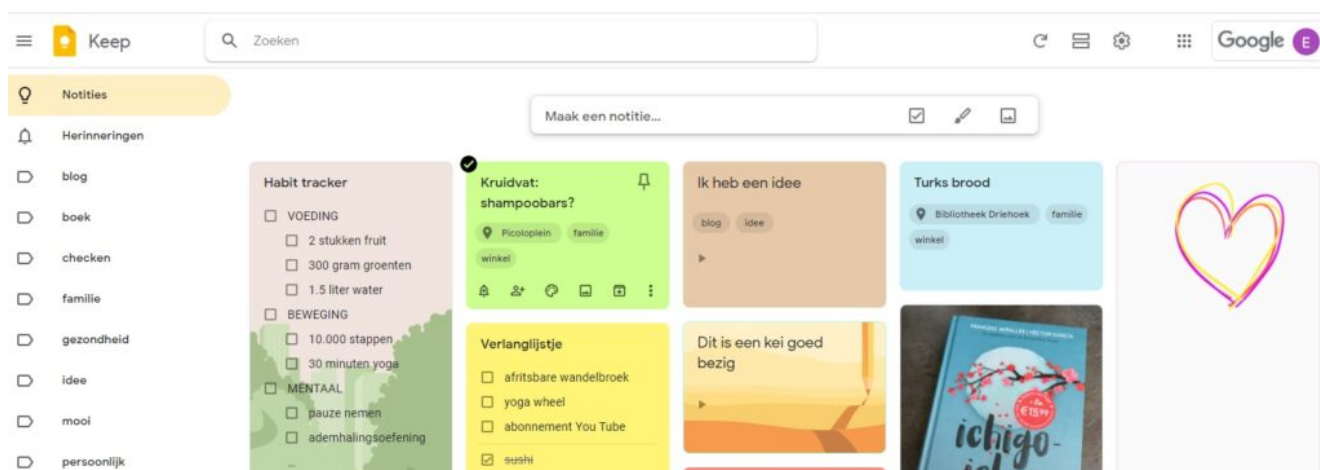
Keep

Zoeken

Google

E

Notities

Herinneringen

blog

boek

checken

familie

gezondheid

idee

mooi

persoonlijk

Maak een notitie...

Habit tracker

VOEDING

2 stukken fruit

300 gram groenten

1.5 liter water

BEWEGING

10.000 stappen

30 minuten yoga

MENTAAL

pauze nemen

ademhalingsoefening

Kruidvat: shampoobars?

Picoloplein

familie

winkel

Verlanglijstje

afritsbare wandelbroek

yoga wheel

abonnement You Tube

sushi

Ik heb een idee

blog

idee

Dit is een kei goed bezig

Turks brood

Bibliotheek Driehoek

familie

winkel

ichigo-